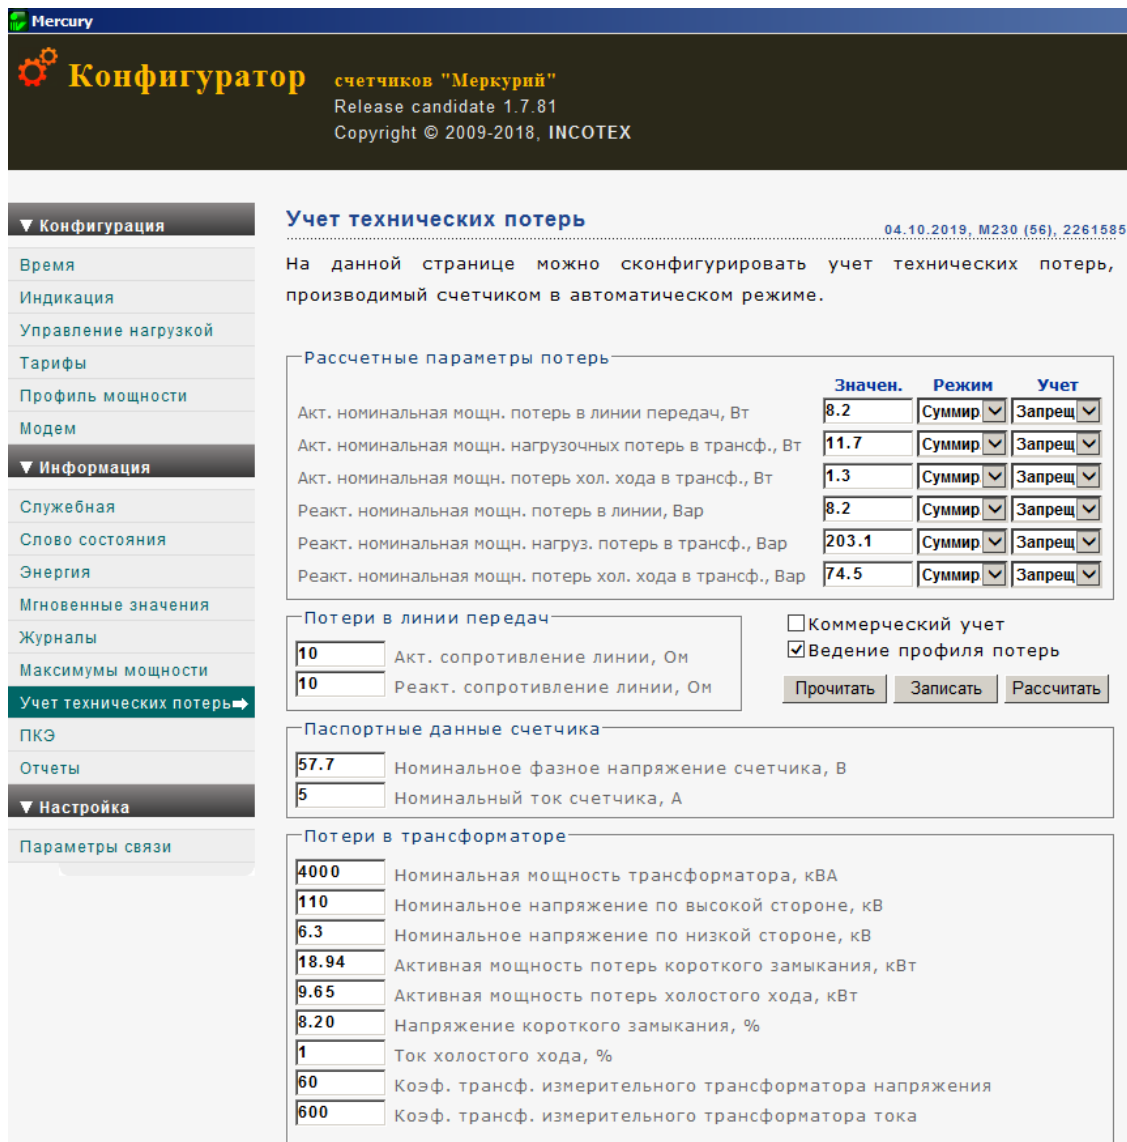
Mercury

Конфигуратор счетчиков "Меркурий"
Release candidate 1.7.81
Copyright © 2009-2018, INCOTEX

▼ Конфигурация
Время
Индикация
Управление нагрузкой
Тарифы
Профиль мощности
Модем
▼ Информация
Служебная
Слово состояния
Энергия
Мгновенные значения
Журналы
Максимумы мощности
Учет технических потерь
ПКЭ
Отчеты
▼ Настройка
Параметры связи

Учет технических потерь
04.10.2019, M230 (56), 2261585

На данной странице можно сконфигурировать учет технических потерь, производимый счетчиком в автоматическом режиме.

Рассчетные параметры потерь

| | Значен. | Режим | Учет |
|---|---|---|---|
| Акт. номинальная мощн. потерь в линии передач, Вт | 8.2 | Суммир | Запрещ |
| Акт. номинальная мощн. нагрузочных потерь в трансф., Вт | 11.7 | Суммир | Запрещ |
| Акт. номинальная мощн. потерь хол. хода в трансф., Вт | 1.3 | Суммир | Запрещ |
| Реакт. номинальная мощн. потерь в линии, Вар | 8.2 | Суммир | Запрещ |
| Реакт. номинальная мощн. нагруз. потерь в трансф., Вар | 203.1 | Суммир | Запрещ |
| Реакт. номинальная мощн. потерь хол. хода в трансф., Вар | 74.5 | Суммир | Запрещ |

Потери в линии передач
10 Акт. сопротивление линии, Ом
10 Реакт. сопротивление линии, Ом

Коммерческий учет
Ведение профиля потерь
Прочитать Записать Рассчитать

Паспортные данные счетчика
57.7 Номинальное фазное напряжение счетчика, В
5 Номинальный ток счетчика, А

Потери в трансформаторе
4000 Номинальная мощность трансформатора, кВА
110 Номинальное напряжение по высокой стороне, кВ
6.3 Номинальное напряжение по низкой стороне, кВ
18.94 Активная мощность потерь короткого замыкания, кВт
9.65 Активная мощность потерь холостого хода, кВт
8.20 Напряжение короткого замыкания, %
1 Ток холостого хода, %
60 Коэф. трансф. измерительного трансформатора напряжения
600 Коэф. трансф. измерительного трансформатора тока